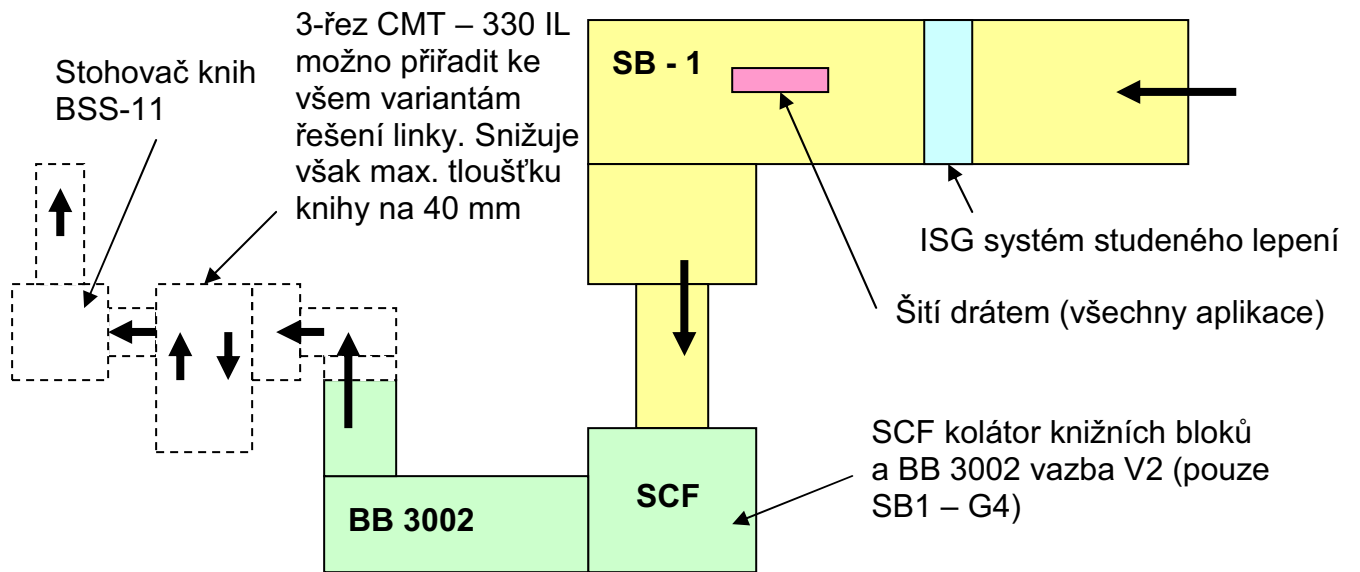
Stohovač knih BSS-11

3-řez CMT – 330 IL možno přiřadit ke všem variantám řešení linky. Snižuje však max. tloušťku knihy na 40 mm

SB - 1

ISG systém studeného lepení

Šití drátem (všechny aplikace)

SCF kolátor knižních bloků a BB 3002 vazba V2 (pouze SB1 – G4)

SCF

BB 3002